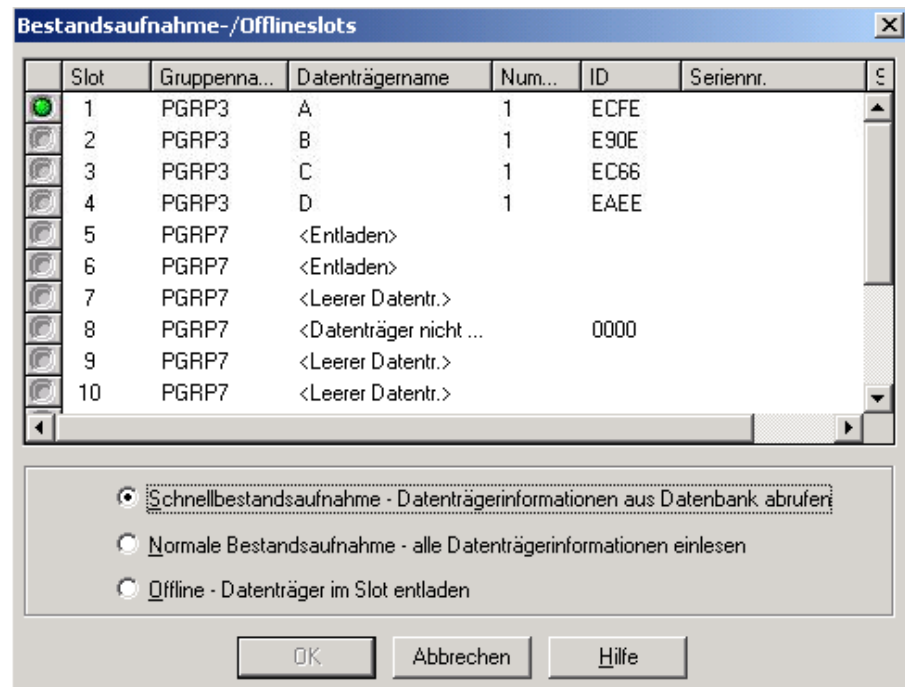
Bestandsaufnahme-/Offlineslots

| | Slot | Gruppenna... | Datenträgername | Num... | ID | Seriennr. | S |
|---|---|---|---|---|---|---|---|
| | 1 | PGRP3 | A | 1 | ECFE | | |
| | 2 | PGRP3 | B | 1 | E90E | | |
| | 3 | PGRP3 | C | 1 | EC66 | | |
| | 4 | PGRP3 | D | 1 | EAEE | | |
| | 5 | PGRP7 | <Entladen> | | | | |
| | 6 | PGRP7 | <Entladen> | | | | |
| | 7 | PGRP7 | <Leerer Datentr.> | | | | |
| | 8 | PGRP7 | <Datenträger nicht ... | | 0000 | | |
| | 9 | PGRP7 | <Leerer Datentr.> | | | | |
| | 10 | PGRP7 | <Leerer Datentr.> | | | | |

Schnellbestandsaufnahme - Datenträgerinformationen aus Datenbank abrufen

Normale Bestandsaufnahme - alle Datenträgerinformationen einlesen

Offline - Datenträger im Slot entladen

OK Abbrechen Hilfe